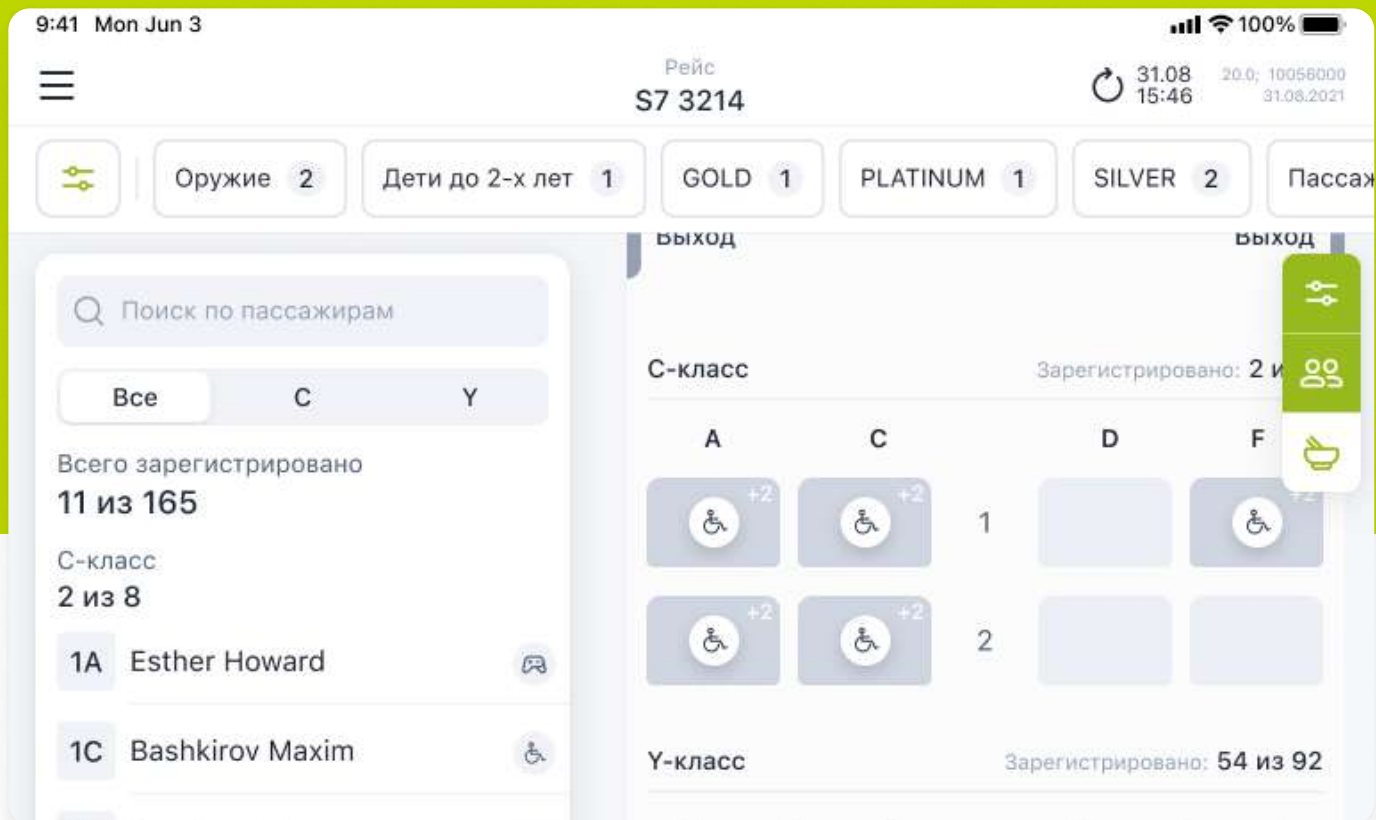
9:41 Mon Jun 3

100%

Рейс
S7 3214

31.08
15:46

20.0; 10056000
31.08.2021

Оружие 2

Дети до 2-х лет 1

GOLD 1

PLATINUM 1

SILVER 2

Пасса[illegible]

Выход

Выход

Поиск по пассажирам

Все

C

Y

Всего зарегистрировано
11 из 165

С-класс
2 из 8

1A Esther Howard

1C Bashkirov Maxim

С-класс

Зарегистрировано: 2 и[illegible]

A

C

D

F

+2

+2

1

+2

+2

+2

2

Y-класс

Зарегистрировано: 54 из 92